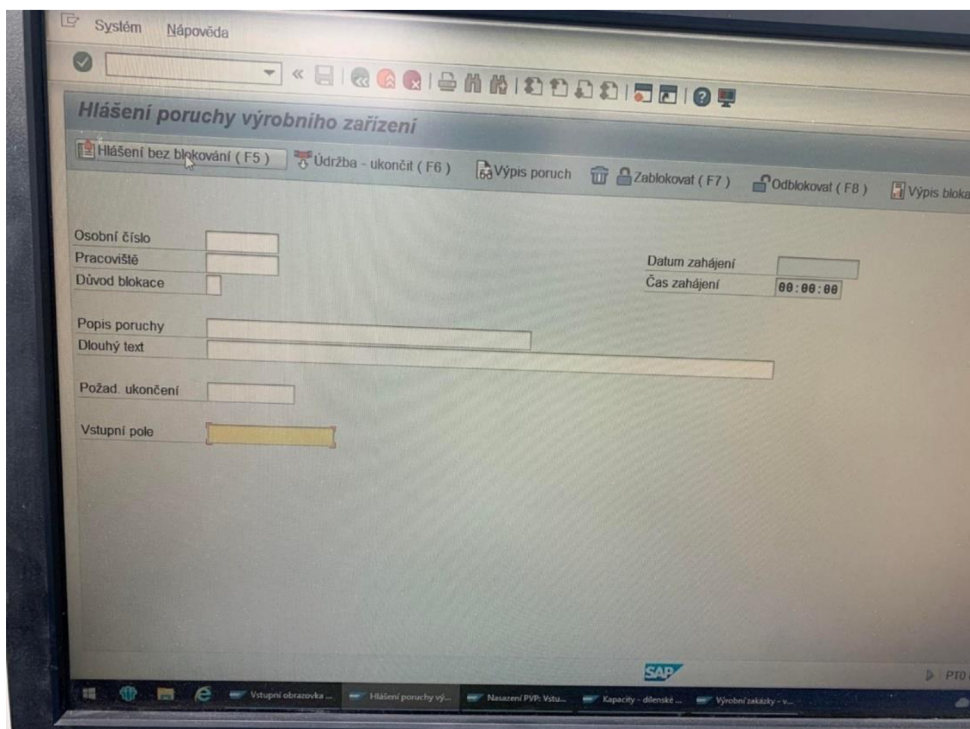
Systém Nápověda

Hlášení poruchy výrobního zařízení

Hlášení bez blokování ( F5 ) Údržba - ukončit ( F6 ) Výpis poruch Zablokovat ( F7 ) Odblokovat ( F8 ) Výpis bloka

Osobní číslo
Pracoviště
Důvod blokace

Datum zahájení
Čas zahájení 00:00:00

Popis poruchy
Dlouhý text

Požad. ukončení

Vstupní pole

SAP

PTO

Vstupní obrazovka ... Hlášení poruchy vý... Nasazení PVP: Vstu... Kapacity - dílenské ... Výrobní zakázky - v...